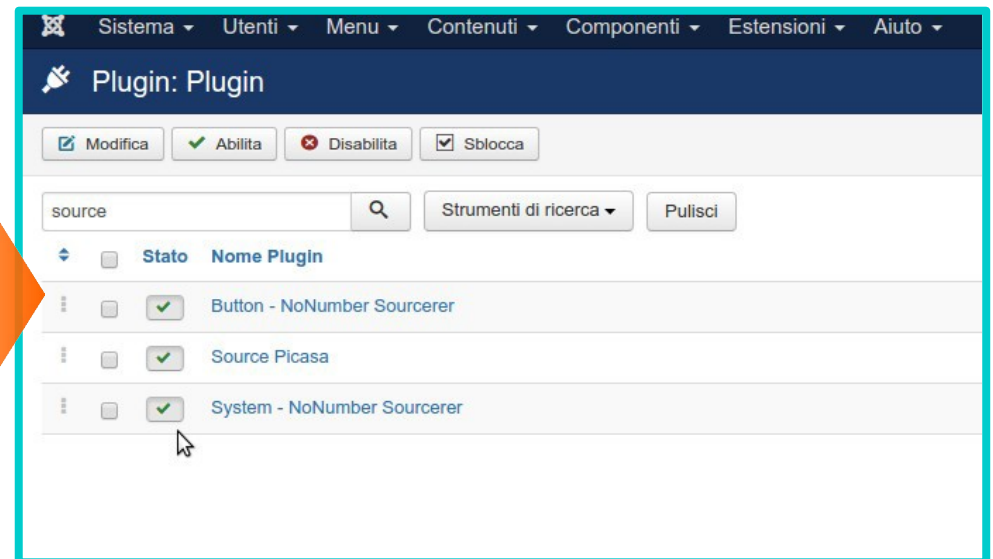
Sistema ▾ Utenti ▾ Menu ▾ Contenuti ▾ Componenti ▾ Estensioni ▾ Aiuto ▾

Plugin: Plugin

Modifica | Abilita | Disabilita | Sblocca

source | Strumenti di ricerca ▾ | Pulisci

| | | Stato | Nome Plugin |
|---|---|---|---|
| | | ✔ | Button - NoNumber Sourcerer |
| | | ✔ | Source Picasa |
| | | ✔ | System - NoNumber Sourcerer |